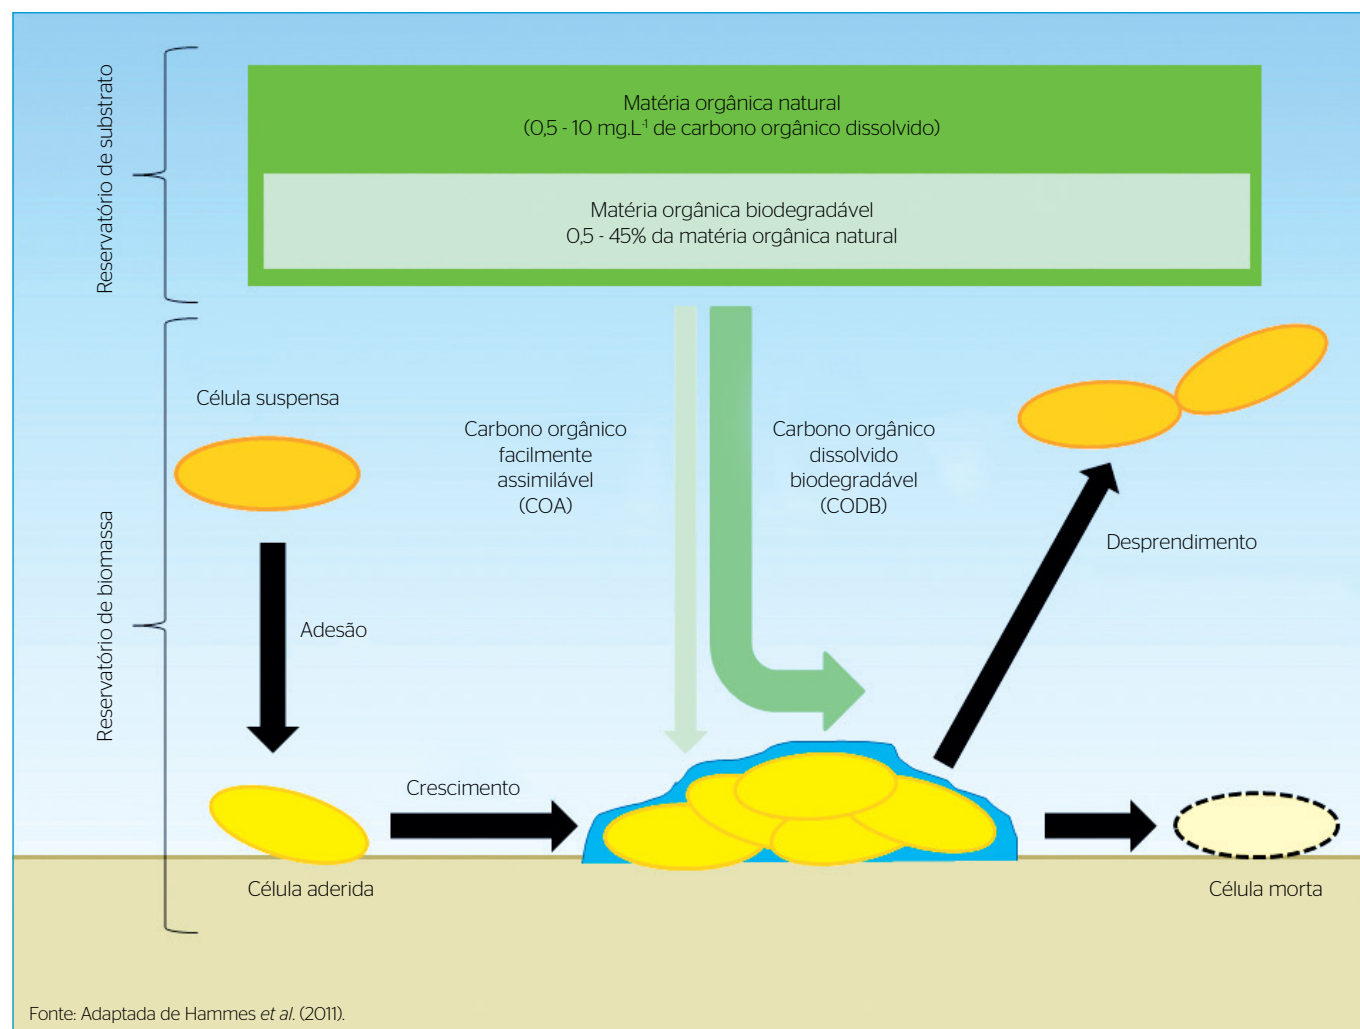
Reservatório de substrato

Matéria orgânica natural
(0,5 - 10 mg.L$^{-1}$ de carbono orgânico dissolvido)

Matéria orgânica biodegradável
0,5 - 45% da matéria orgânica natural

Reservatório de biomassa

Célula suspensa

Carbono orgânico facilmente assimilável (COA)

Carbono orgânico dissolvido biodegradável (CODB)

Desprendimento

Adesão

Crescimento

Célula aderida

Célula morta

Fonte: Adaptada de Hammes et al. (2011).